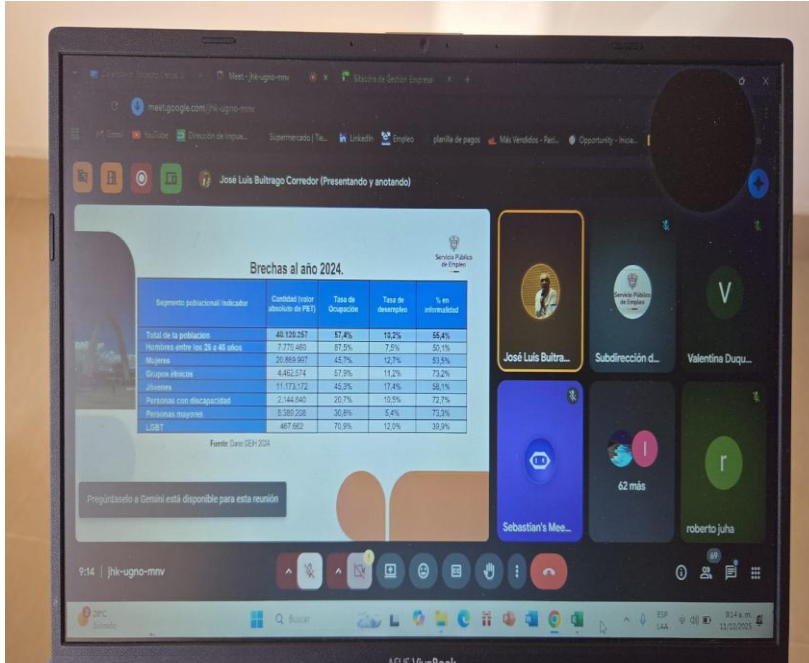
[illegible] Meet - jhk-ugno-mnv × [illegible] de Gestión Empresar × +

meet.google.com/jhk-ugno-mnv

Gmail YouTube Dirección de Impue... Supermercado | Tie... LinkedIn Empleo planilla de pagos Más Vendidos - Rest... Opportunity - Inicia...

José Luis Buitrago Corredor (Presentando y anotando)

Servicio Público de Empleo

Brechas al año 2024.

| Segmento poblacional/ Indicador | Cantidad (valor absoluto de PET) | Tasa de Ocupación | Tasa de desempleo | % en informalidad |
|---|---|---|---|---|
| Total de la población | 40.120.257 | 57,4% | 10,2% | 55,4% |
| Hombres entre los 28 a 45 años | 7.770.460 | 87,5% | 7,5% | 50,1% |
| Mujeres | 20.869.997 | 45,7% | 12,7% | 53,5% |
| Grupos étnicos | 4.462.574 | 57,9% | 11,2% | 73,2% |
| Jóvenes | 11.173.172 | 45,3% | 17,4% | 58,1% |
| Personas con discapacidad | 2.144.840 | 20,7% | 10,5% | 72,7% |
| Personas mayores | 8.389.208 | 30,8% | 5,4% | 73,3% |
| LGBT | 467.662 | 70,9% | 12,0% | 39,9% |

Fuente: Dane GEIH 2024

Pregúntaselo a Gemini está disponible para esta reunión

José Luis Buitra...

Servicio Público de Empleo

Subdirección d...

V

Valentina Duqu...

Sebastian's Mee...

62 más

r

roberto juha

9:14 | jhk-ugno-mnv

69

29°C Soleado

Buscar

ESP LAA

9:14 a. m. 11/02/2025

ASUS VivoBook